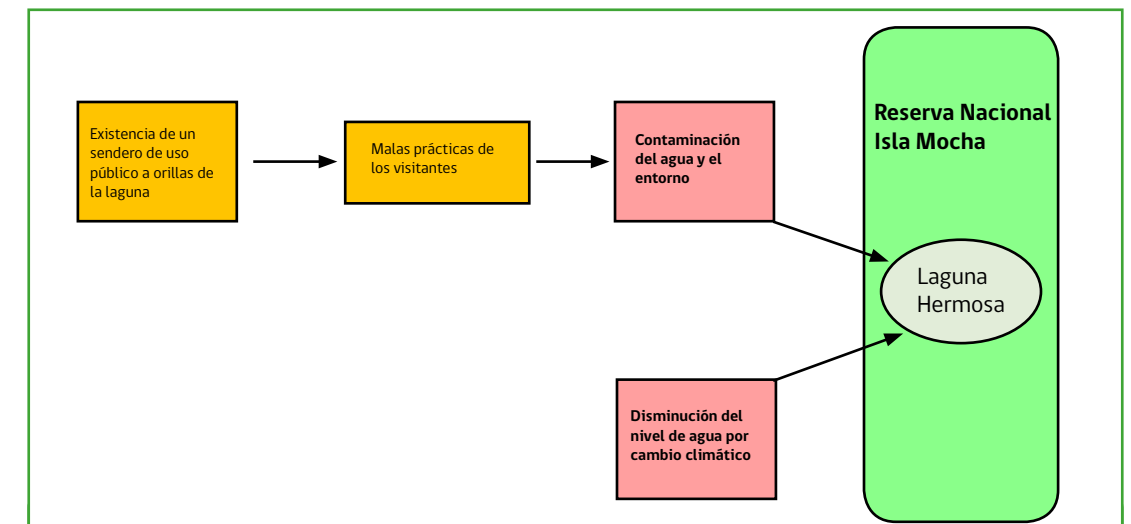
Existencia de un sendero de uso público a orillas de la laguna

Malas prácticas de los visitantes

Contaminación del agua y el entorno

Reserva Nacional Isla Mocha

Laguna Hermosa

Disminución del nivel de agua por cambio climático